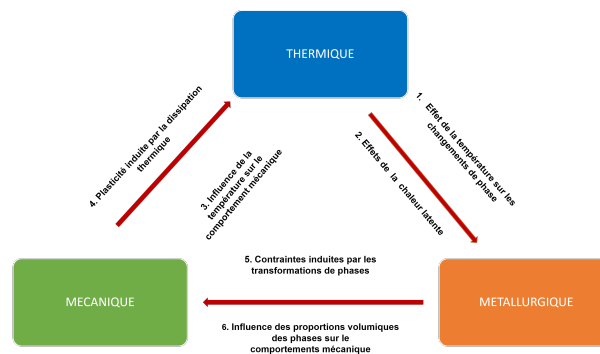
THERMIQUE

1. Effet de la température sur les changements de phase

2. Effets de la chaleur latente

3. Influence de la température sur le comportement mécanique

4. Plasticité induite par la dissipation thermique

MECANIQUE

METALLURGIQUE

5. Contraintes induites par les transformations de phases

6. Influence des proportions volumiques des phases sur le comportements mécanique